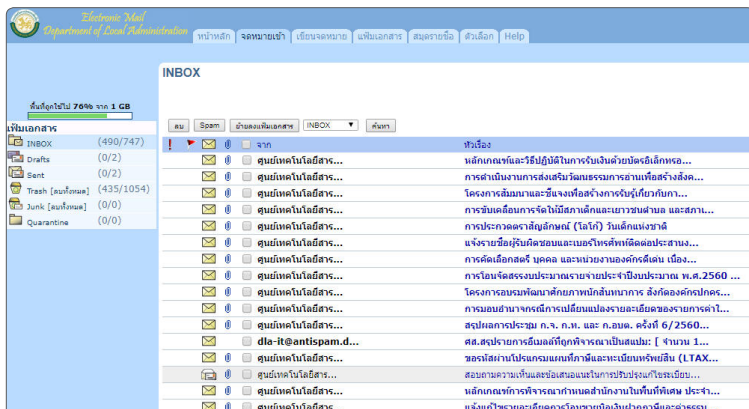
Electronic Mail
Department of Local Administration

หน้าหลัก | จดหมายเข้า | เขียนจดหมาย | แฟ้มเอกสาร | สมุดรายชื่อ | ตัวเลือก | Help

INBOX

พื้นที่ถูกใช้ไป 76% จาก 1 GB

แฟ้มเอกสาร
INBOX (490/747)
Drafts (0/2)
Sent (0/2)
Trash [ลบทั้งหมด] (435/1054)
Junk [ลบทั้งหมด] (0/0)
Quarantine (0/0)

ลบ | Spam | ย้ายลงแฟ้มเอกสาร | INBOX | ค้นหา

| จาก | หัวเรื่อง |
|---|---|
| ศูนย์เทคโนโลยีสาร... | หลักเกณฑ์และวิธีปฏิบัติในการรับเงินด้วยบัตรอิเล็กทรอ... |
| ศูนย์เทคโนโลยีสาร... | การดำเนินงานการส่งเสริมวัฒนธรรมการอ่านเพื่อสร้างสังค... |
| ศูนย์เทคโนโลยีสาร... | โครงการสัมมนาและชี้แจงเพื่อสร้างการรับรู้เกี่ยวกับกา... |
| ศูนย์เทคโนโลยีสาร... | การขับเคลื่อนการจัดให้มีสภาเด็กและเยาวชนตำบล และสภา... |
| ศูนย์เทคโนโลยีสาร... | การประกวดคำขวัญ (โลโก้) วันเด็กแห่งชาติ |
| ศูนย์เทคโนโลยีสาร... | แจ้งรายชื่อผู้รับผิดชอบและเบอร์โทรศัพท์ติดต่อประสาน... |
| ศูนย์เทคโนโลยีสาร... | การคัดเลือกสตรี บุคคล และหน่วยงานองค์กรดีเด่น เนื่อง... |
| ศูนย์เทคโนโลยีสาร... | การโอนจัดสรรงบประมาณรายจ่ายประจำปีงบประมาณ พ.ศ.2560 ... |
| ศูนย์เทคโนโลยีสาร... | โครงการอบรมพัฒนาศักยภาพนักสันทนาการ สังกัดองค์กรปกคร... |
| ศูนย์เทคโนโลยีสาร... | การมอบอำนาจกรณีการเปลี่ยนแปลงรายละเอียดของรายการค่าใ... |
| ศูนย์เทคโนโลยีสาร... | สรุปผลการประชุม ก.จ. ก.ท. และ ก.อบต. ครั้งที่ 6/2560... |
| dla-it@antispam.d... | ศส.สรุปรายการอีเมลล์ที่ถูกพิจารณาเป็นสแปม: [ จำนวน 1... |
| ศูนย์เทคโนโลยีสาร... | ขอรหัสผ่านโปรแกรมแผนที่ภาษีและทะเบียนทรัพย์สิน (LTAX... |
| ศูนย์เทคโนโลยีสาร... | สอบถามความเห็นและข้อเสนอแนะในการปรับปรุงแก้ไขระเบียบ... |
| ศูนย์เทคโนโลยีสาร... | หลักเกณฑ์การพิจารณากำหนดสำนักงานในพื้นที่พิเศษ ประจำ... |
| ศูนย์เทคโนโลยีสาร... | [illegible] |